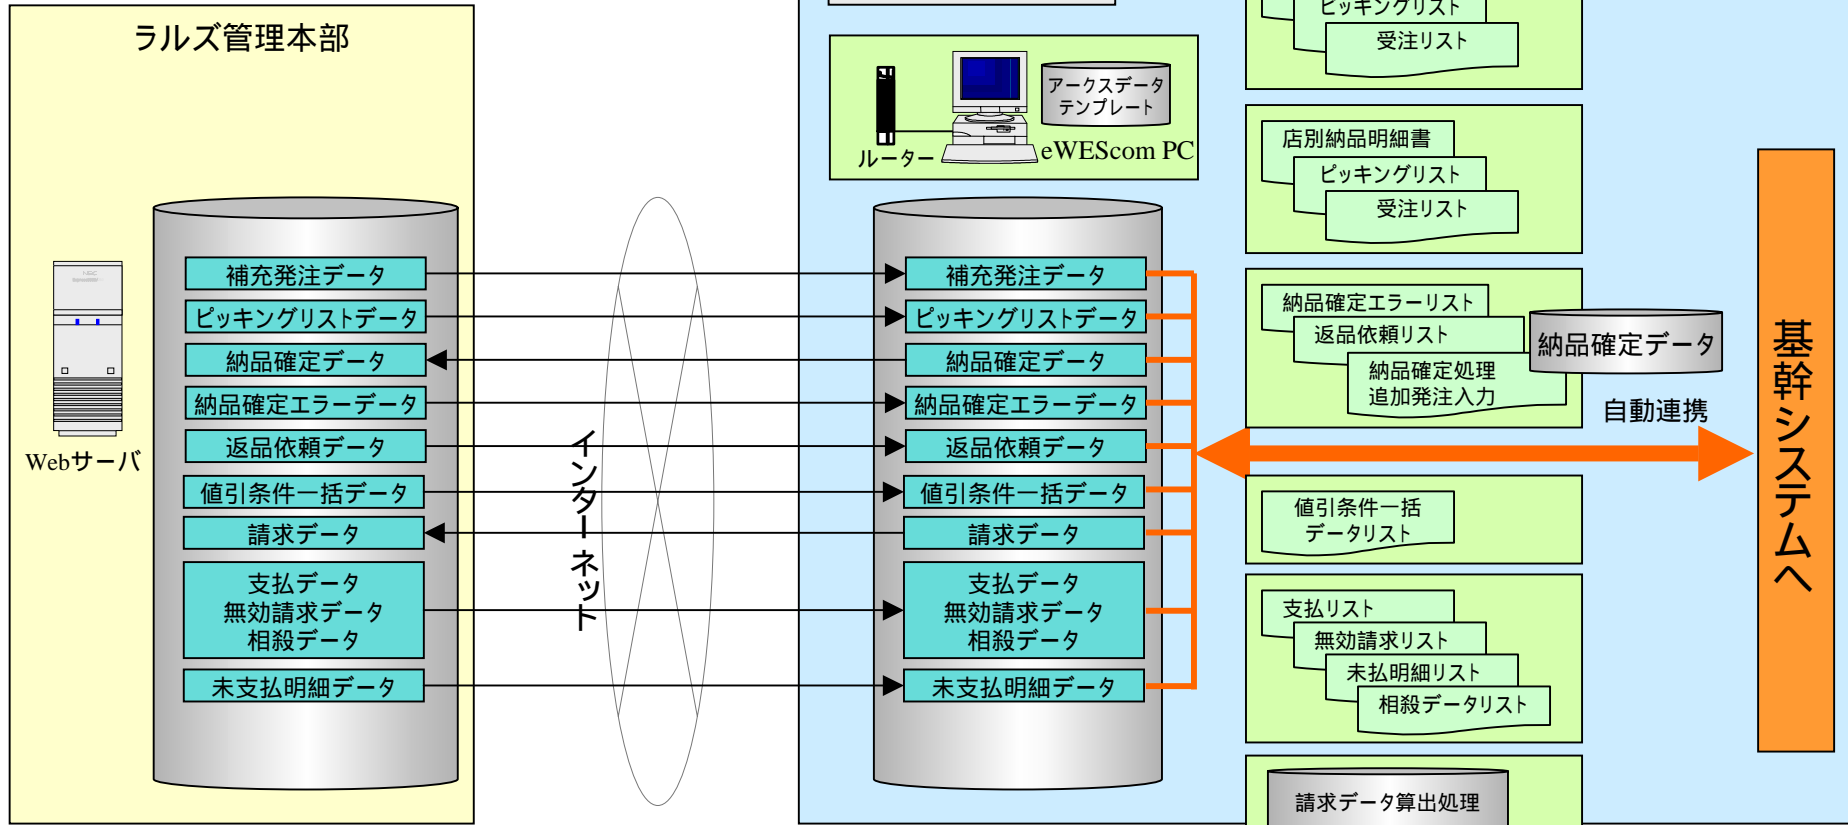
ラルズ管理本部

Webサーバ

補充発注データ
ピッキングリストデータ
納品確定データ
納品確定エラーデータ
返品依頼データ
値引条件一括データ
請求データ
支払データ
無効請求データ
相殺データ
未支払明細データ

インターネット

ルーター
アークスデータ
テンプレート
eWEScom PC

補充発注データ
ピッキングリストデータ
納品確定データ
納品確定エラーデータ
返品依頼データ
値引条件一括データ
請求データ
支払データ
無効請求データ
相殺データ
未支払明細データ

ピッキングリスト
受注リスト

店別納品明細書
ピッキングリスト
受注リスト

納品確定エラーリスト
返品依頼リスト
納品確定処理
追加発注入力
納品確定データ

自動連携

値引条件一括
データリスト

支払リスト
無効請求リスト
未払明細リスト
相殺データリスト

請求データ算出処理

基幹システムへ